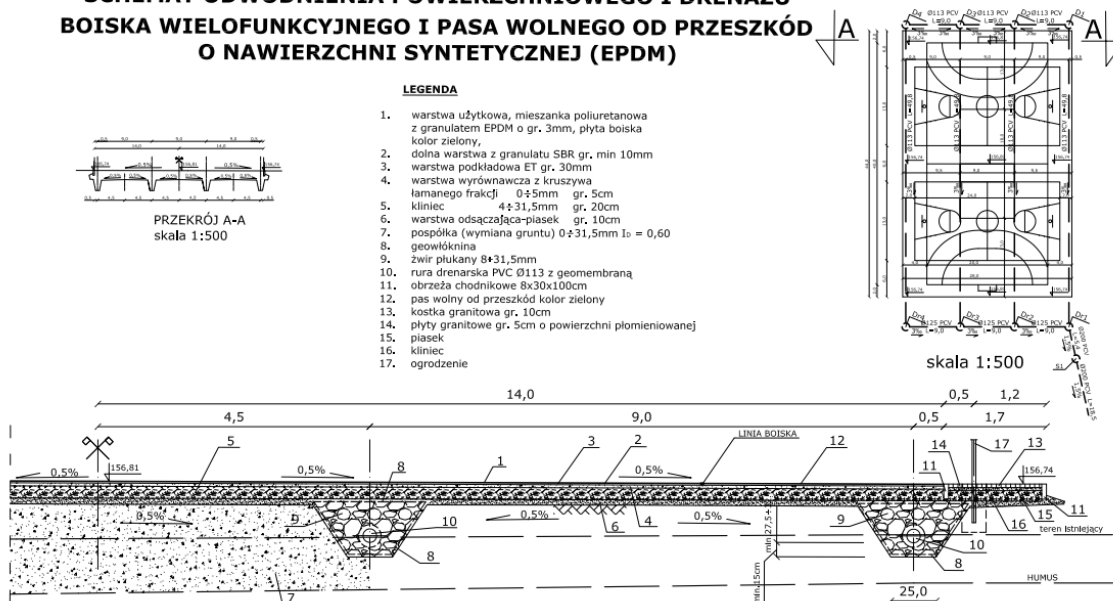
SCHEMAT ODWODNIENIA POWIERZCHNIOWEGO I DRENAŻU
BOISKA WIELOFUNKCYJNEGO I PASA WOLNEGO OD PRZESZKÓD
O NAWIERZCHNI SYNTETYCZNEJ (EPDM)

A

A

LEGENDA

1. warstwa użytkowa, mieszanka poliuretanowa z granulatem EPDM o gr. 3mm, płyta boiska kolor zielony,
2. dolna warstwa z granulatu SBR gr. min 10mm
3. warstwa podkładowa ET gr. 30mm
4. warstwa wyrównawcza z kruszywa łamanego frakcji 0÷5mm gr. 5cm
5. kliniec 4÷31,5mm gr. 20cm
6. warstwa odsączająca-piasek gr. 10cm
7. pospółka (wymiana gruntu) 0÷31,5mm $I_D$ = 0,60
8. geowłóknina
9. żwir płukany 8÷31,5mm
10. rura drenarska PVC Ø113 z geomembraną
11. obrzeża chodnikowe 8x30x100cm
12. pas wolny od przeszkód kolor zielony
13. kostka granitowa gr. 10cm
14. płyty granitowe gr. 5cm o powierzchni płomieniowanej
15. piasek
16. kliniec
17. ogrodzenie

PRZEKRÓJ A-A
skala 1:500

skala 1:500

Dr4 Ø113 PCV
Dr3 Ø113 PCV
Dr2 Ø113 PCV
Dr1
Dr4 125 PCV
Dr3 125 PCV
Dr2 125 PCV
Dr1
S1

14,0
0,5 1,2
4,5
9,0
0,5 1,7
LINIA BOISKA
0,5%
156,81
0,5%
0,5%
0,5%
0,5%
0,5%
156,74
5 8 1 3 2 12 14 17 13 11
9 10 8 6 4 9 10 8 15 16 11 7
teren istniejący
min 27,5
min 15cm
HUMUS
25,0